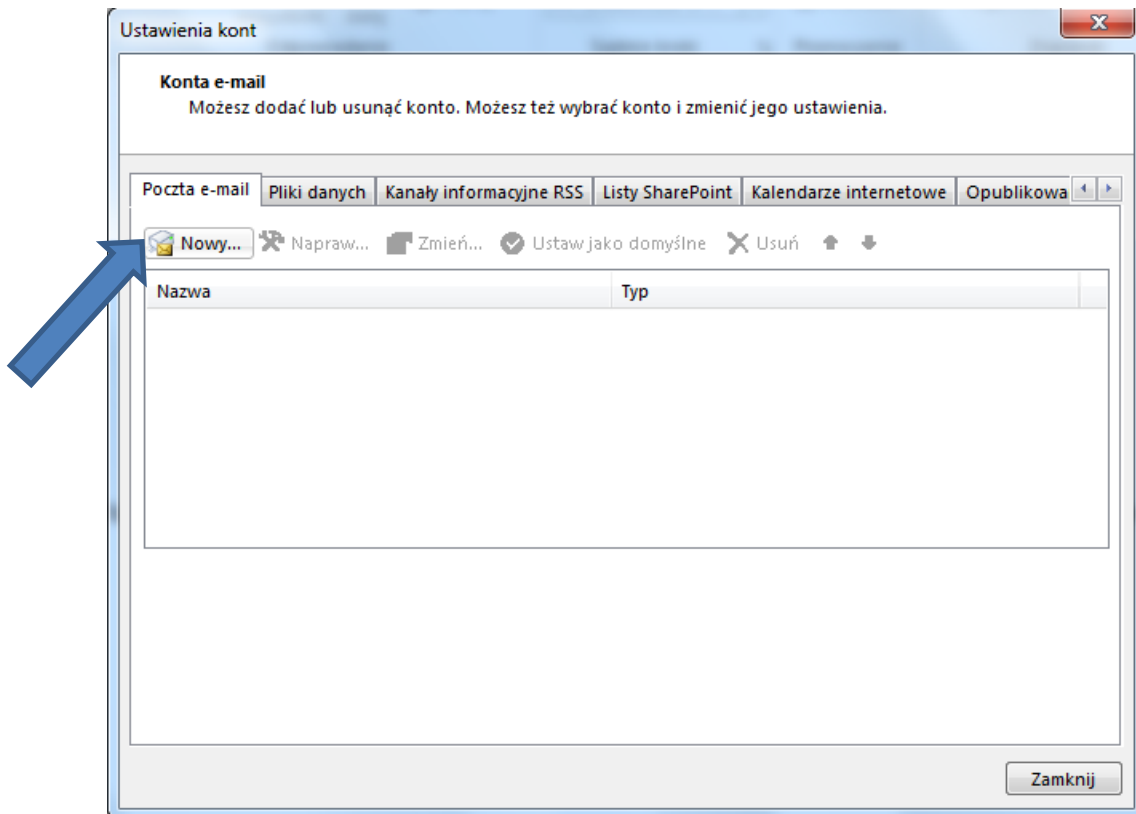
Ustawienia kont

Konta e-mail
Możesz dodać lub usunąć konto. Możesz też wybrać konto i zmienić jego ustawienia.

Poczta e-mail | Pliki danych | Kanały informacyjne RSS | Listy SharePoint | Kalendarze internetowe | Opublikowa

Nowy... Napraw... Zmień... Ustaw jako domyślne Usuń

| Nazwa | Typ |
|---|---|

Zamknij